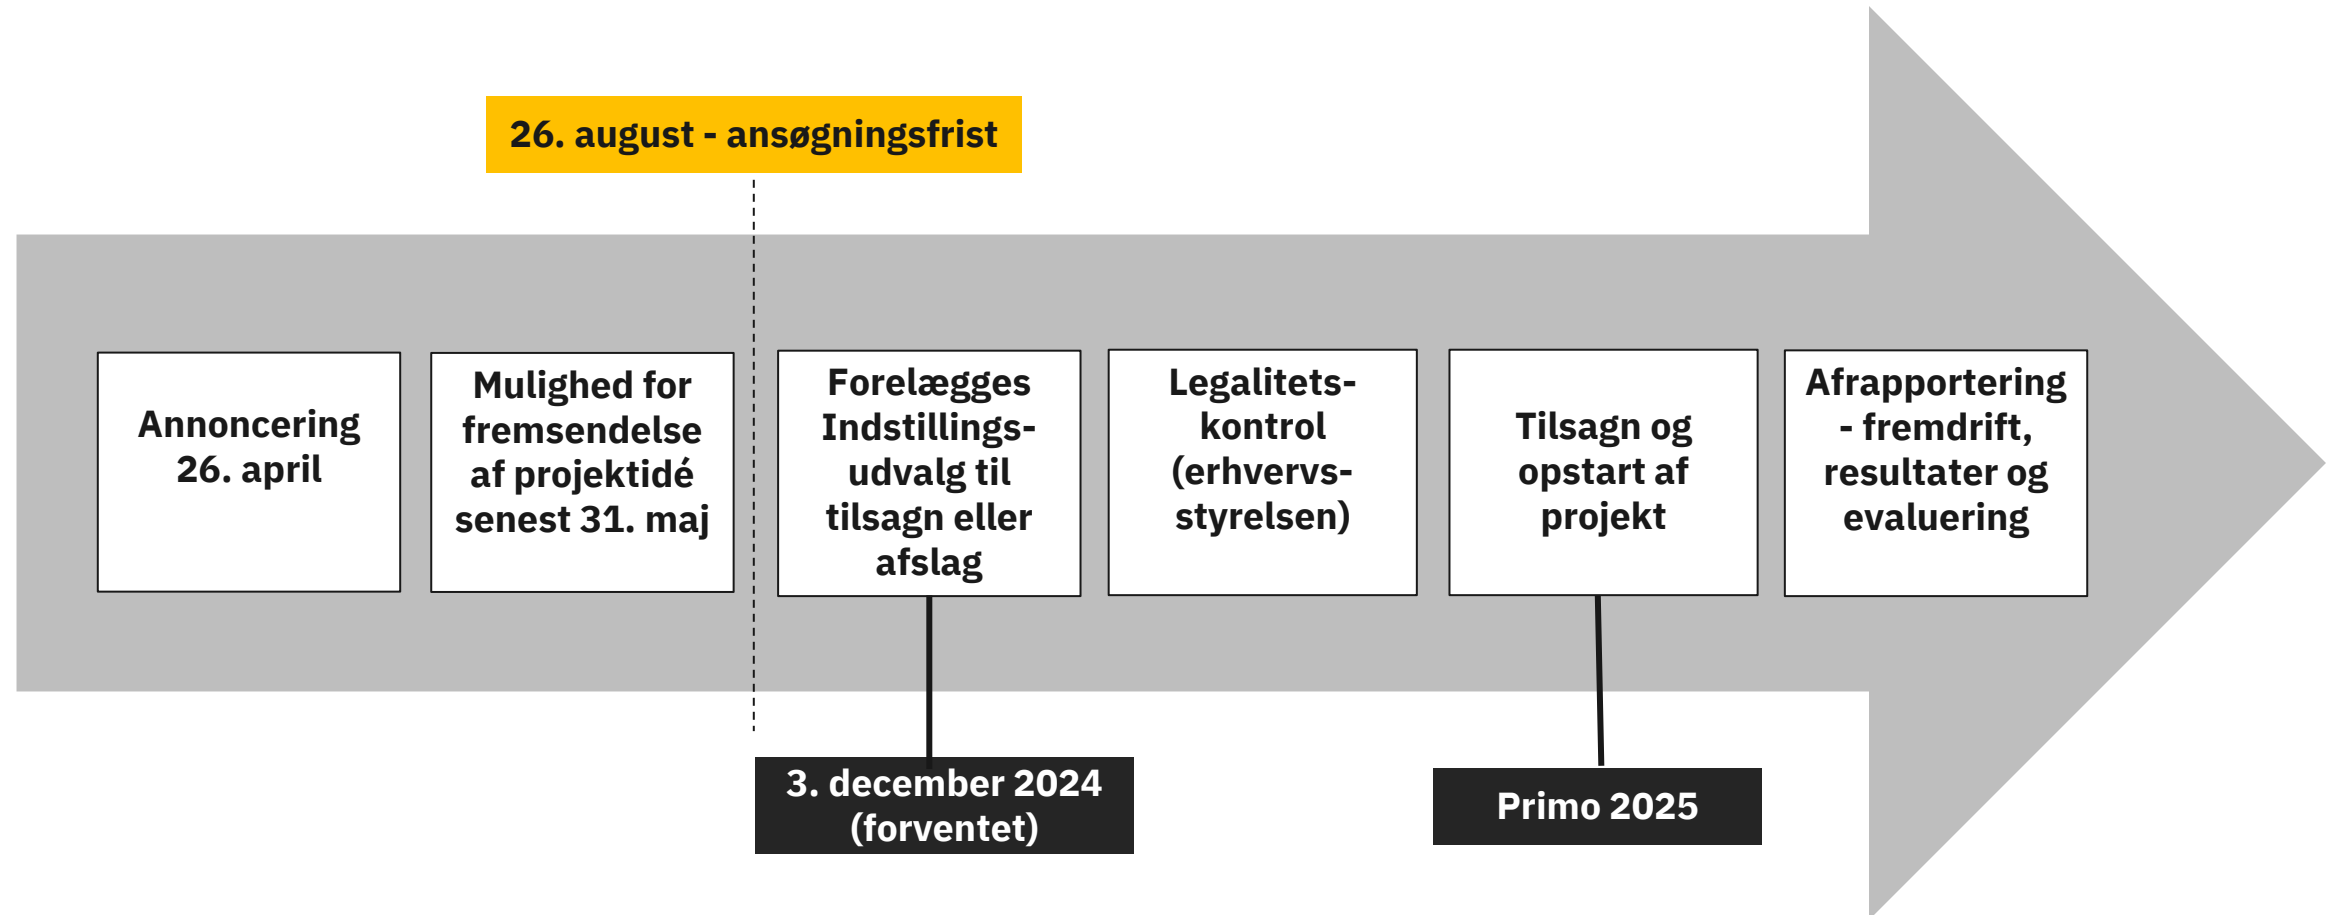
26. august - ansøgningsfrist

Annoncering 26. april

Mulighed for fremsendelse af projektidé senest 31. maj

Forelægges Indstillings-udvalg til tilsagn eller afslag

Legalitets-kontrol (erhvervs-styrelsen)

Tilsagn og opstart af projekt

Afrapportering - fremdrift, resultater og evaluering

3. december 2024 (forventet)

Primo 2025